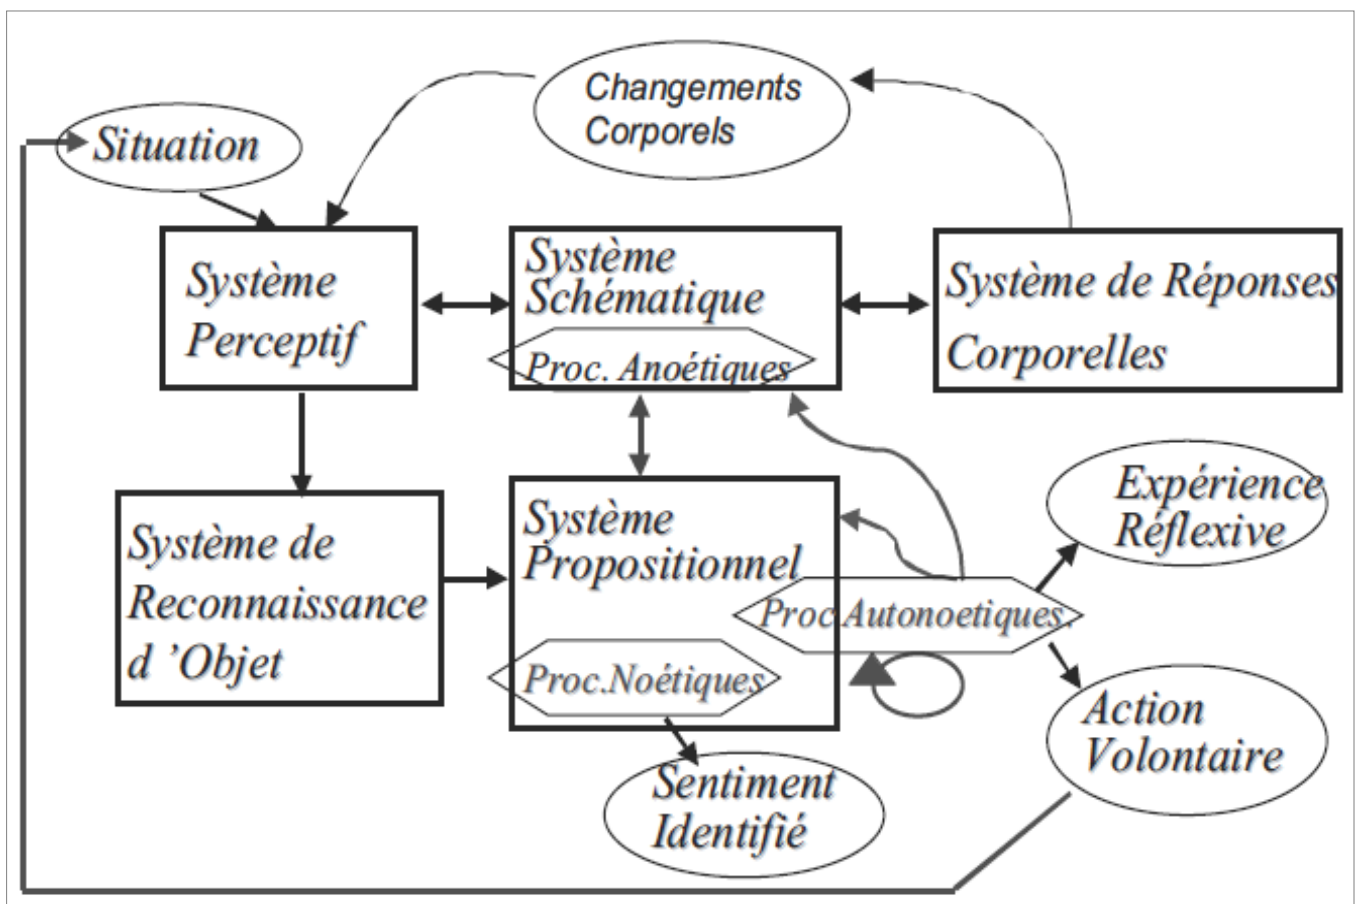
Changements Corporels

Situation

Système Perceptif

Système Schématique

Proc. Anoétiques

Système de Réponses Corporelles

Système de Reconnaissance d 'Objet

Système Propositionnel

Proc.Noétiques

Proc.Autonoetiques

Expérience Réflexive

Action Volontaire

Sentiment Identifié